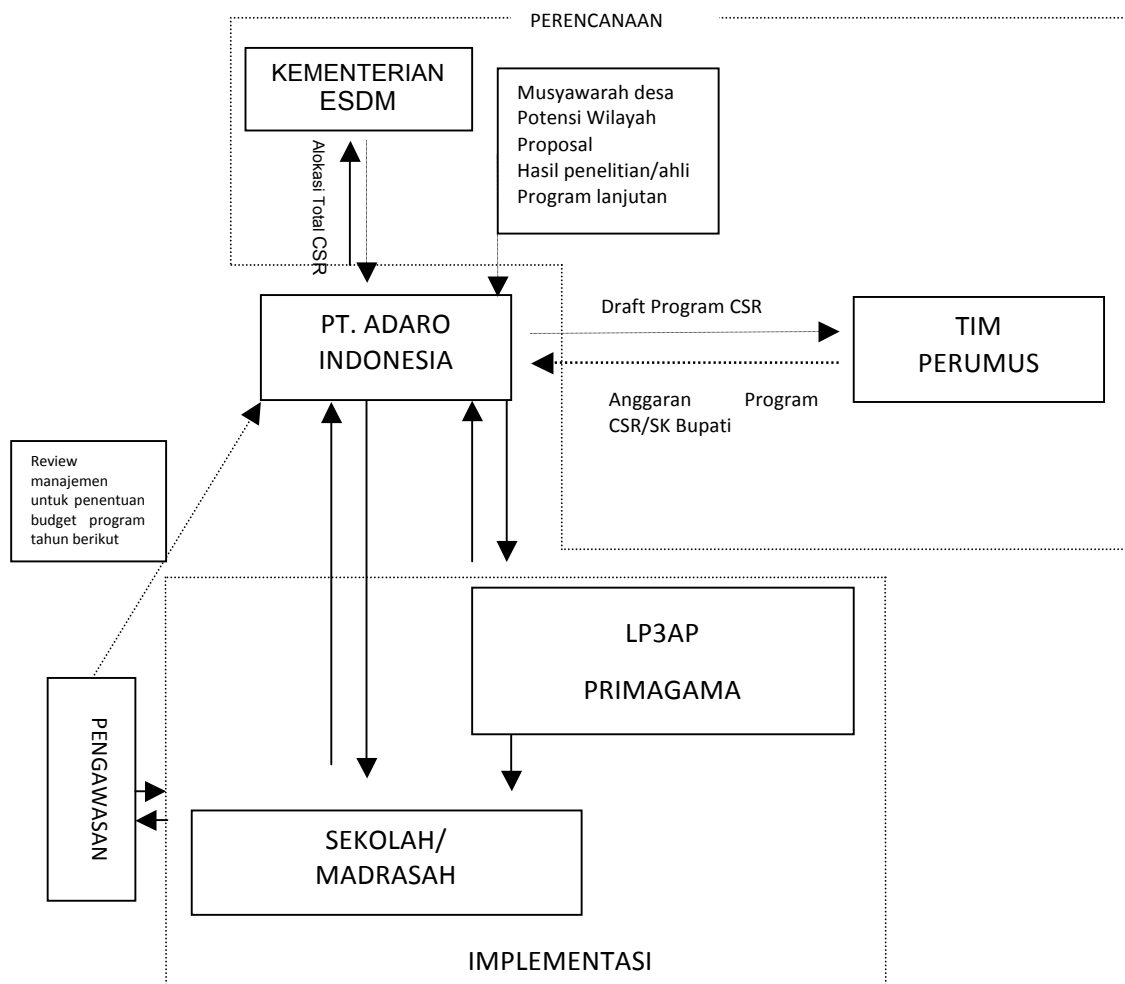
PERENCANAAN

KEMENTERIAN ESDM

Alokasi Total CSR

Musyawarah desa
Potensi Wilayah
Proposal
Hasil penelitian/ahli
Program lanjutan

PT. ADARO INDONESIA

Draft Program CSR

TIM PERUMUS

Anggaran Program CSR/SK Bupati

Review manajemen untuk penentuan budget program tahun berikut

LP3AP

PRIMAGAMA

PENGAWASAN

SEKOLAH/ MADRASAH

IMPLEMENTASI